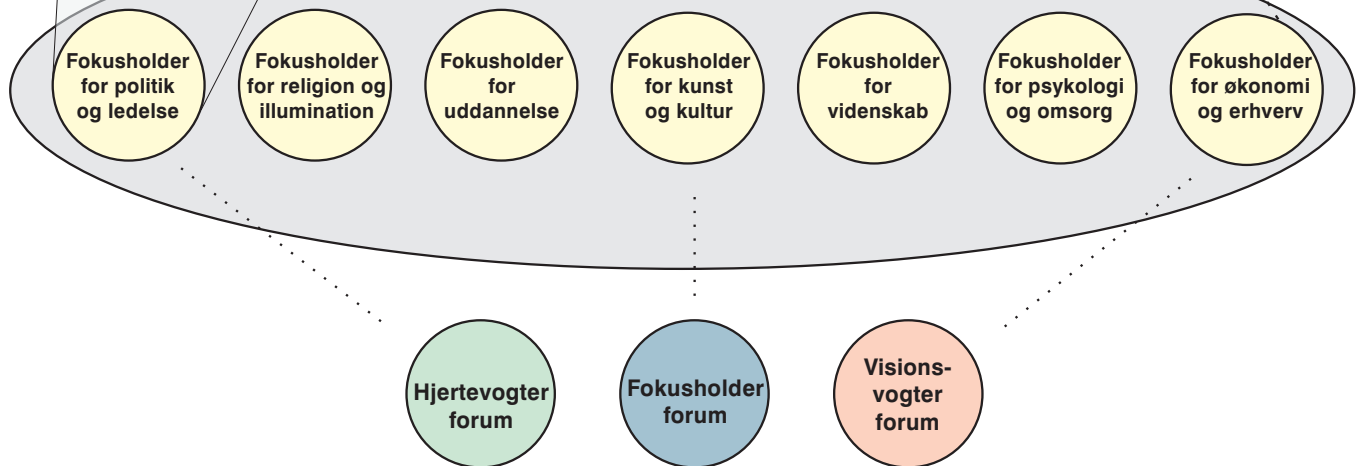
Fokusholder for politik og ledelse

Fokusholder for religion og illumination

Fokusholder for uddannelse

Fokusholder for kunst og kultur

Fokusholder for videnskab

Fokusholder for psykologi og omsorg

Fokusholder for økonomi og erhverv

Hjertevogter forum

Fokusholder forum

Visionsvogter forum